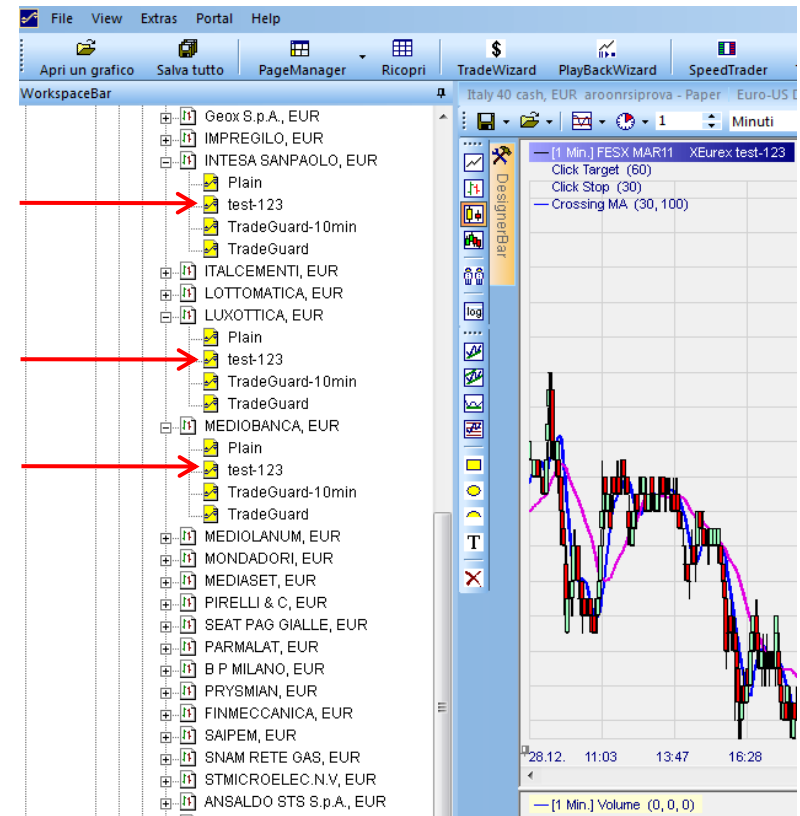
File View Extras Portal Help

Apri un grafico Salva tutto PageManager Ricopri TradeWizard PlayBackWizard SpeedTrader

WorkspaceBar

Geox S.p.A., EUR
IMPREGILO, EUR
INTESA SANPAOLO, EUR
Plain
test-123
TradeGuard-10min
TradeGuard
ITALCEMENTI, EUR
LOTTOMATICA, EUR
LUXOTTICA, EUR
Plain
test-123
TradeGuard-10min
TradeGuard
MEDIOBANCA, EUR
Plain
test-123
TradeGuard-10min
TradeGuard
MEDIOLANUM, EUR
MONDADORI, EUR
MEDIASET, EUR
PIRELLI & C, EUR
SEAT PAG GIALLE, EUR
PARMALAT, EUR
B P MILANO, EUR
PRYSMIAN, EUR
FINMECCANICA, EUR
SAIPEM, EUR
SNAM RETE GAS, EUR
STMICROELEC.N.V, EUR
ANSALDO STS S.p.A., EUR

Italy 40 cash, EUR aroonrsiprova - Paper Euro-US D

1 Minuti

DesignerBar

log

T

[1 Min.] FESX MAR11 XEurex test-123
Click Target (60)
Click Stop (30)
Crossing MA (30, 100)

28.12. 11:03 13:47 16:28

[1 Min.] Volume (0, 0, 0)